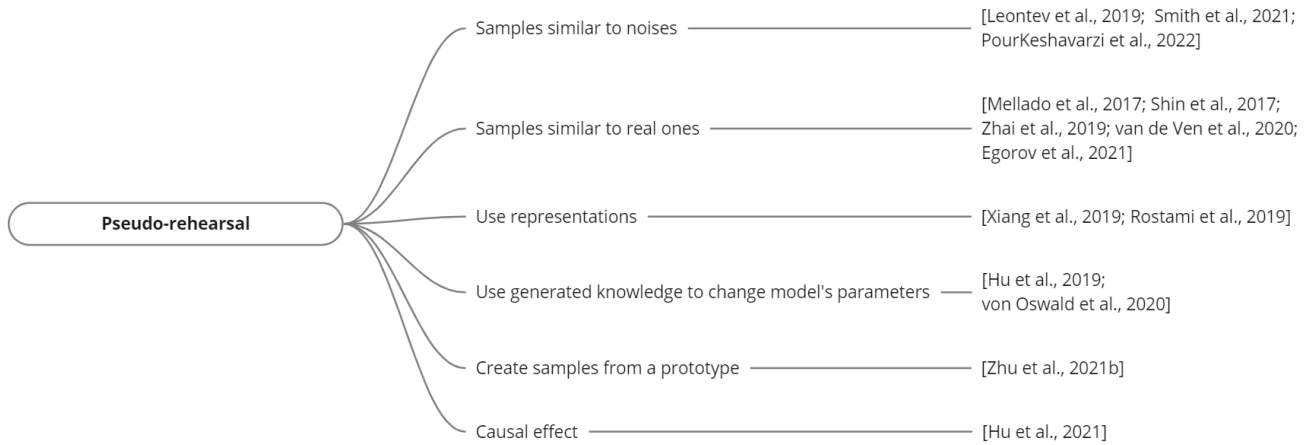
Pseudo-rehearsal

Samples similar to noises

[Leontev et al., 2019; Smith et al., 2021; PourKeshavarzi et al., 2022]

Samples similar to real ones

[Mellado et al., 2017; Shin et al., 2017; Zhai et al., 2019; van de Ven et al., 2020; Egorov et al., 2021]

Use representations

[Xiang et al., 2019; Rostami et al., 2019]

Use generated knowledge to change model's parameters

[Hu et al., 2019; von Oswald et al., 2020]

Create samples from a prototype

[Zhu et al., 2021b]

Causal effect

[Hu et al., 2021]